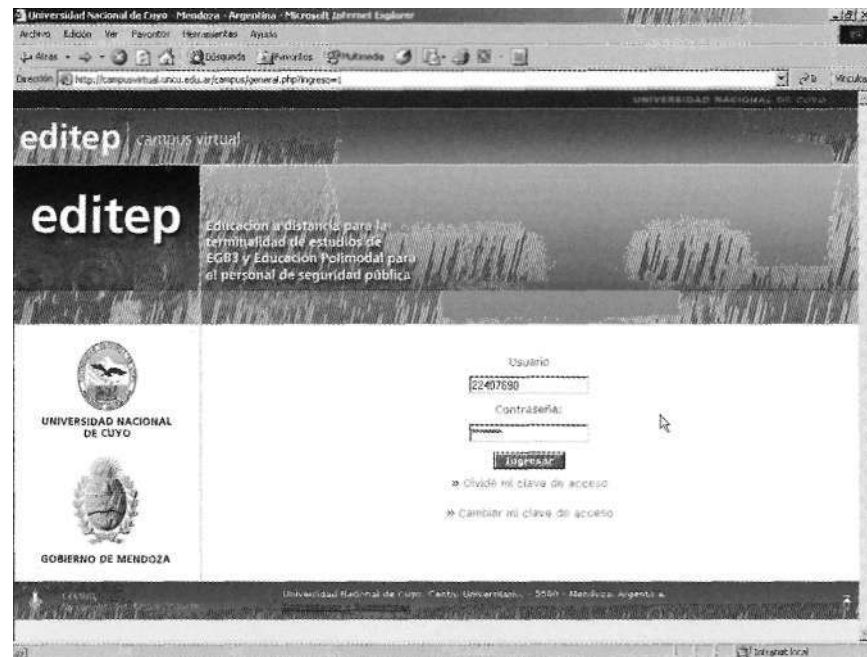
Universidad Nacional de Cuyo - Mendoza - Argentina - Microsoft Internet Explorer

Archivo Edición Ver Favoritos Herramientas Ayuda

Atrás Búsqueda Favoritos Multimedia

Dirección http://campusvirtual.uncu.edu.ar/campus/general.php?ingreso=1

Ir Vínculos

UNIVERSIDAD NACIONAL DE CUYO

editep campus virtual

editep

Educación a distancia para la terminalidad de estudios de EGB3 y Educación Polimodal para el personal de seguridad pública

UNIVERSIDAD NACIONAL DE CUYO

GOBIERNO DE MENDOZA

Usuario

22407690

Contraseña:

Ingresar

» Olvidé mi clave de acceso

» Cambiar mi clave de acceso

Universidad Nacional de Cuyo. Centro Universitario. - 5500 - Mendoza. Argentina.

Intranet local